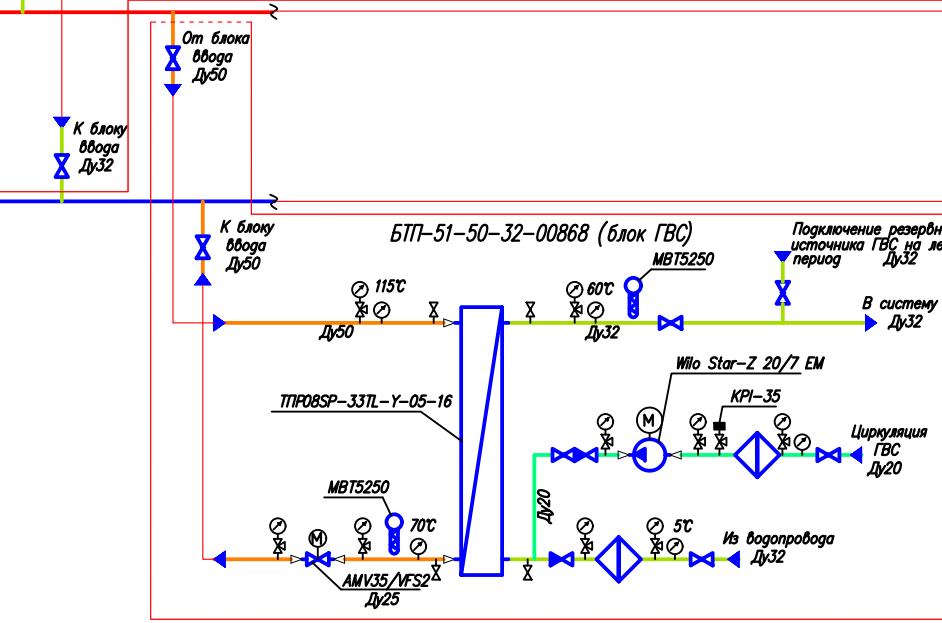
От блока ввода Ду50

К блоку ввода Ду32

К блоку ввода Ду50

БТП-51-50-32-00868 (блок ГВС)

Подключение резервн источника ГВС на ле период Ду32

115°C

Ду50

60°C

MBT5250

В систему Ду32

Ду32

Wilo Star-Z 20/7 EM

M

KPI-35

TПP08SP-33TL-Y-05-16

Циркуляция ГВС Ду20

Ду20

MBT5250

70°C

5°C

M

Из водопровода Ду32

AMV35/VFS2

Ду25